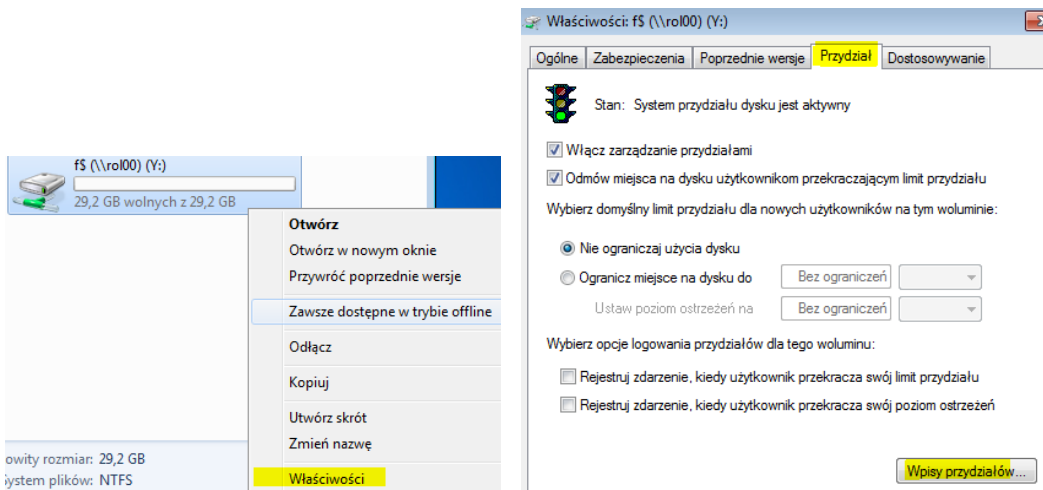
f$ (\\rol00) (Y:)
29,2 GB wolnych z 29,2 GB

Otwórz
Otwórz w nowym oknie
Przywróć poprzednie wersje
Zawsze dostępne w trybie offline
Odłącz
Kopiuj
Utwórz skrót
Zmień nazwę
Właściwości

owity rozmiar: 29,2 GB
ystem plików: NTFS

Właściwości: f$ (\\rol00) (Y:)

Ogólne | Zabezpieczenia | Poprzednie wersje | Przydział | Dostosowywanie

Stan: System przydziału dysku jest aktywny

Włącz zarządzanie przydziałami
Odmów miejsca na dysku użytkownikom przekraczającym limit przydziału

Wybierz domyślny limit przydziału dla nowych użytkowników na tym woluminie:

Nie ograniczaj użycia dysku
Ogranicz miejsce na dysku do | Bez ograniczeń
Ustaw poziom ostrzeżeń na | Bez ograniczeń

Wybierz opcje logowania przydziałów dla tego woluminu:

Rejestruj zdarzenie, kiedy użytkownik przekracza swój limit przydziału
Rejestruj zdarzenie, kiedy użytkownik przekracza swój poziom ostrzeżeń

Wpisy przydziałów...